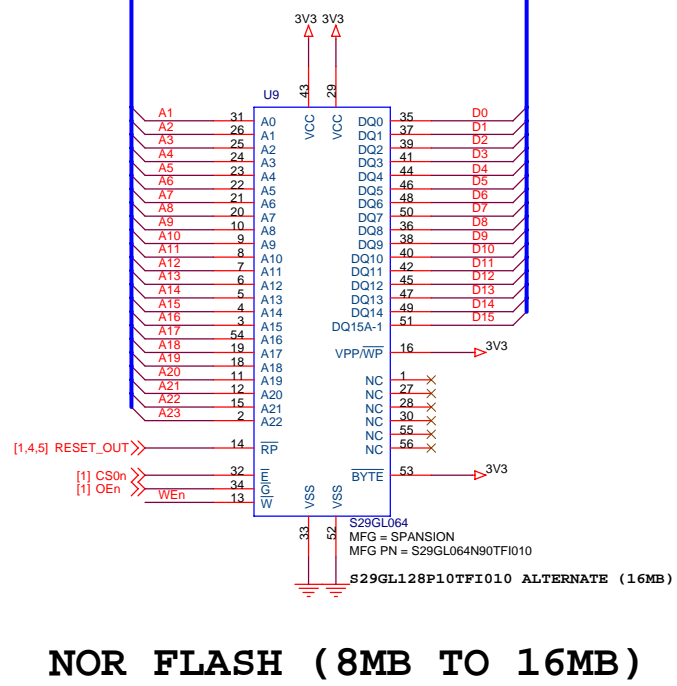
3V3 3V3

U9

43 29

VCC VCC

| Net | Pin | Name |
|---|---|---|
| A1 | 31 | A0 |
| A2 | 26 | A1 |
| A3 | 25 | A2 |
| A4 | 24 | A3 |
| A5 | 23 | A4 |
| A6 | 22 | A5 |
| A7 | 21 | A6 |
| A8 | 20 | A7 |
| A9 | 10 | A8 |
| A10 | 9 | A9 |
| A11 | 8 | A10 |
| A12 | 7 | A11 |
| A13 | 6 | A12 |
| A14 | 5 | A13 |
| A15 | 4 | A14 |
| A16 | 3 | A15 |
| A17 | 54 | A16 |
| A18 | 19 | A17 |
| A19 | 18 | A18 |
| A20 | 11 | A19 |
| A21 | 12 | A20 |
| A22 | 15 | A21 |
| A23 | 2 | A22 |

| Name | Pin | Net |
|---|---|---|
| DQ0 | 35 | D0 |
| DQ1 | 37 | D1 |
| DQ2 | 39 | D2 |
| DQ3 | 41 | D3 |
| DQ4 | 44 | D4 |
| DQ5 | 46 | D5 |
| DQ6 | 48 | D6 |
| DQ7 | 50 | D7 |
| DQ8 | 36 | D8 |
| DQ9 | 38 | D9 |
| DQ10 | 40 | D10 |
| DQ11 | 42 | D11 |
| DQ12 | 45 | D12 |
| DQ13 | 47 | D13 |
| DQ14 | 49 | D14 |
| DQ15A-1 | 51 | D15 |
| VPP/$\overline{WP}$ | 16 | 3V3 |
| NC | 1 | |
| NC | 27 | |
| NC | 28 | |
| NC | 30 | |
| NC | 55 | |
| NC | 56 | |
| $\overline{BYTE}$ | 53 | 3V3 |

[1,4,5] RESET_OUT 14 $\overline{RP}$

[1] CS0n 32 $\overline{E}$

[1] OEn 34 $\overline{G}$

WEn 13 $\overline{W}$

VSS VSS

33 52

S29GL064
MFG = SPANSION
MFG PN = S29GL064N90TFI010

S29GL128P10TFI010 ALTERNATE (16MB)

NOR FLASH (8MB TO 16MB)